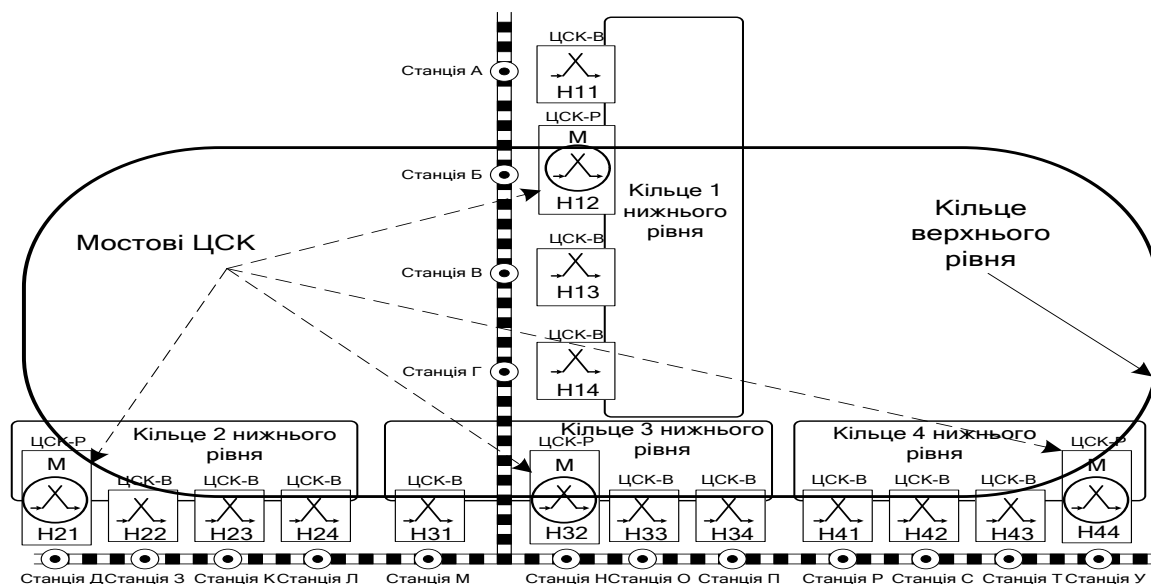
ЦСК-В
Станція А
Н11
ЦСК-Р
М
Станція Б
Н12
Кільце 1 нижнього рівня
Кільце верхнього рівня
Мостові ЦСК
ЦСК-В
Станція В
Н13
ЦСК-В
Станція Г
Н14
Кільце 2 нижнього рівня
ЦСК-Р
М
ЦСК-В
ЦСК-В
ЦСК-В
Н21
Н22
Н23
Н24
ЦСК-В
Н31
Кільце 3 нижнього рівня
ЦСК-Р
М
ЦСК-В
ЦСК-В
Н32
Н33
Н34
Кільце 4 нижнього рівня
ЦСК-В
ЦСК-В
ЦСК-В
ЦСК-Р
М
Н41
Н42
Н43
Н44
Станція Д Станція З Станція К Станція Л Станція М Станція Н Станція О Станція П Станція Р Станція С Станція Т Станція У